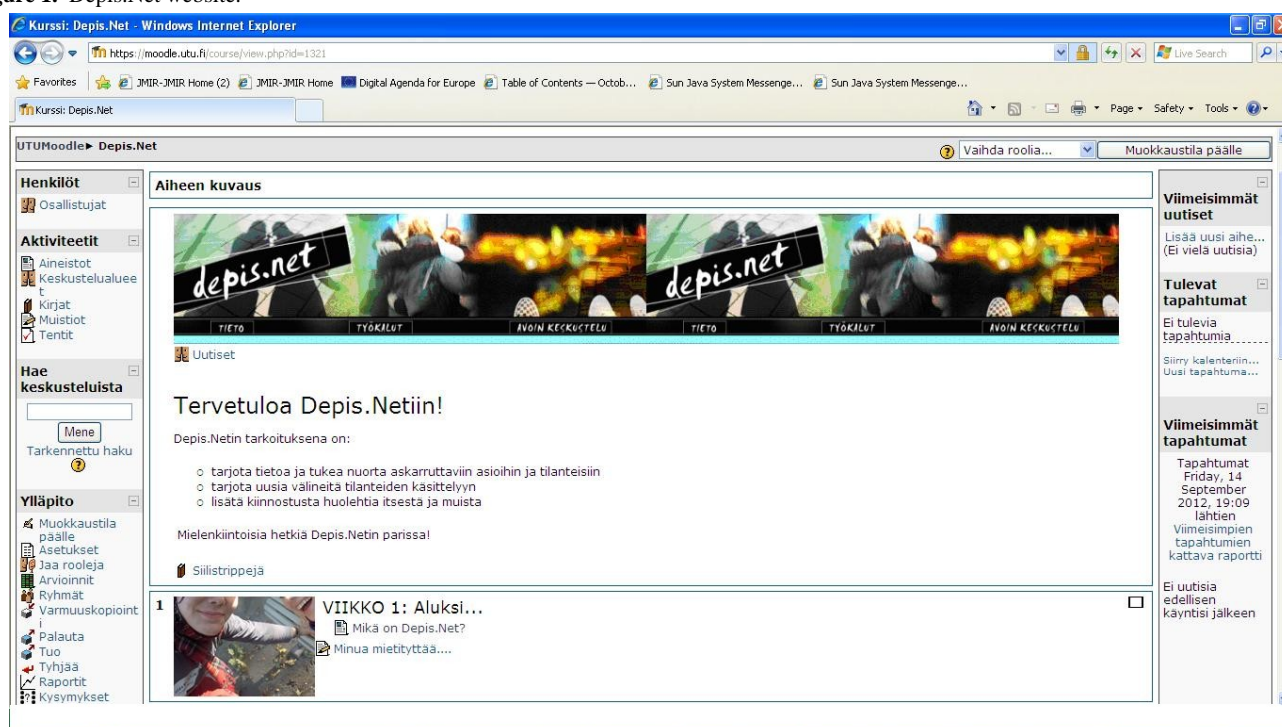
gure 1. Depis.net website.

Kurssi: Depis.Net - Windows Internet Explorer

https://moodle.utu.fi/course/view.php?id=1321

Live Search

Favorites | JMIR-JMIR Home (2) | JMIR-JMIR Home | Digital Agenda for Europe | Table of Contents — Octob... | Sun Java System Messenge... | Sun Java System Messenge...

Kurssi: Depis.Net

Page ▾ Safety ▾ Tools ▾

UTUMoodle ▸ Depis.Net

Vaihda roolia...

Muokkaustila päälle

Henkilöt
Osallistujat

Aktiviteetit
Aineistot
Keskustelualueet
Kirjat
Muistiot
Tentit

Hae keskusteluista
Mene
Tarkennettu haku

Ylläpito
Muokkaustila päälle
Asetukset
Jaa rooleja
Arvioinnit
Ryhmät
Varmuuskopiointi
Palauta
Tuo
Tyhjää
Raportit
Kysymykset

Aiheen kuvaus

depis.net
TIETO TYÖKALUT AVOIN KESKUSTELU
depis.net
TIETO TYÖKALUT AVOIN KESKUSTELU

Uutiset

Tervetuloa Depis.Netiin!

Depis.Netin tarkoituksena on:

- tarjota tietoa ja tukea nuorta askarruttaviin asioihin ja tilanteisiin
- tarjota uusia välineitä tilanteiden käsittelyyn
- lisätä kiinnostusta huolehtia itsestä ja muista

Mielenkiintoisia hetkiä Depis.Netin parissa!

Siilistrippejä

1

VIIKKO 1: Aluksi...
Mikä on Depis.Net?
Minua mietityttää....

Viimeisimmät uutiset
Lisää uusi aihe...
(Ei vielä uutisia)

Tulevat tapahtumat
Ei tulevia tapahtumia
Siirry kalenteriin...
Uusi tapahtuma...

Viimeisimmät tapahtumat
Tapahtumat Friday, 14 September 2012, 19:09 lähtien
Viimeisimpien tapahtumien kattava raportti

Ei uutisia edellisen käyntisi jälkeen